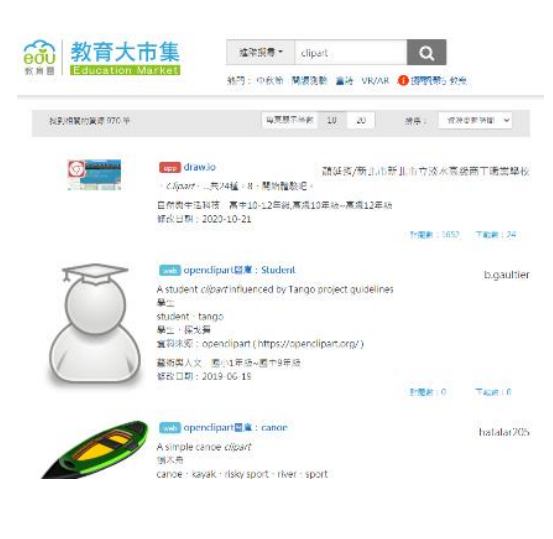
教育大市集
Education Market
教育雲

搜尋類型 ▾ clipart

熱門：中秋節 閱讀理解 書法 VR/AR 即時教學 教案

找到相關的資源 970 筆

每頁顯示筆數 10 20

排序： 依最新上架時間 ▾

app draw.io

新北市/新北市新北市立淡水高級商工職業學校

・Clipart・...共24張・8・開放軟體教室・

自然與生活科技 高中10-12年級,高級10年級~高級12年級
修改日期：2020-10-21

瀏覽數：1652 下載數：24

web openclipart圖庫：Student

b.gaultier

A student clipart influenced by Tango project guidelines
學生
student・tango
學生・探戈舞
資料來源：openclipart（https://openclipart.org/）
藝術與人文 國小1年級~國中9年級
修改日期：2019-06-19

瀏覽數：0 下載數：0

web openclipart圖庫：canoe

hatalar205

A simple canoe clipart
獨木舟
canoe・kayak・risky sport・river・sport